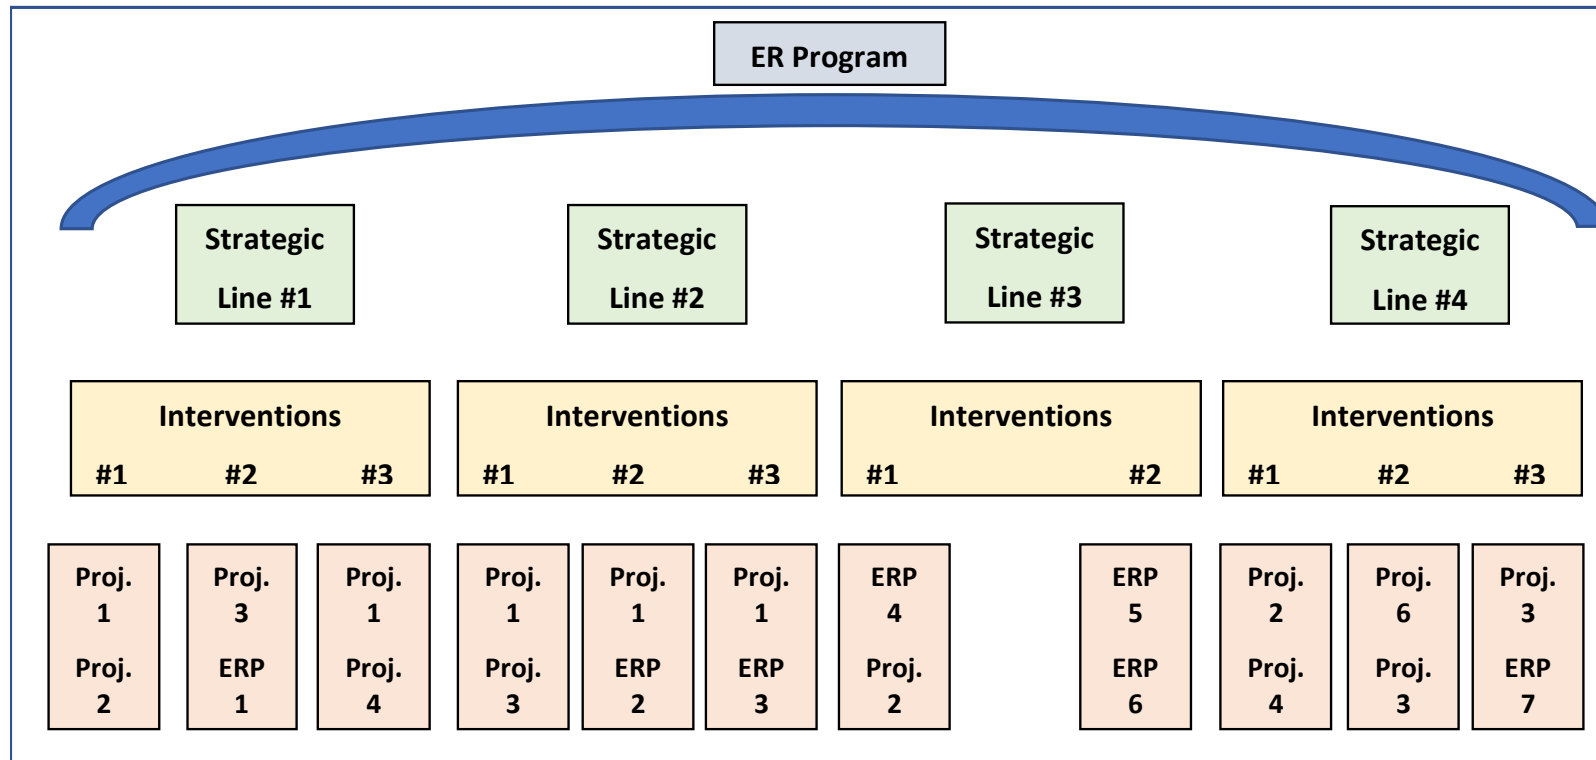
ER Program

Strategic Line #1

Strategic Line #2

Strategic Line #3

Strategic Line #4

Interventions
#1 #2 #3

Interventions
#1 #2 #3

Interventions
#1 #2

Interventions
#1 #2 #3

Proj. 1
Proj. 2

Proj. 3
ERP 1

Proj. 1
Proj. 4

Proj. 1
Proj. 3

Proj. 1
ERP 2

Proj. 1
ERP 3

ERP 4
Proj. 2

ERP 5
ERP 6

Proj. 2
Proj. 4

Proj. 6
Proj. 3

Proj. 3
ERP 7